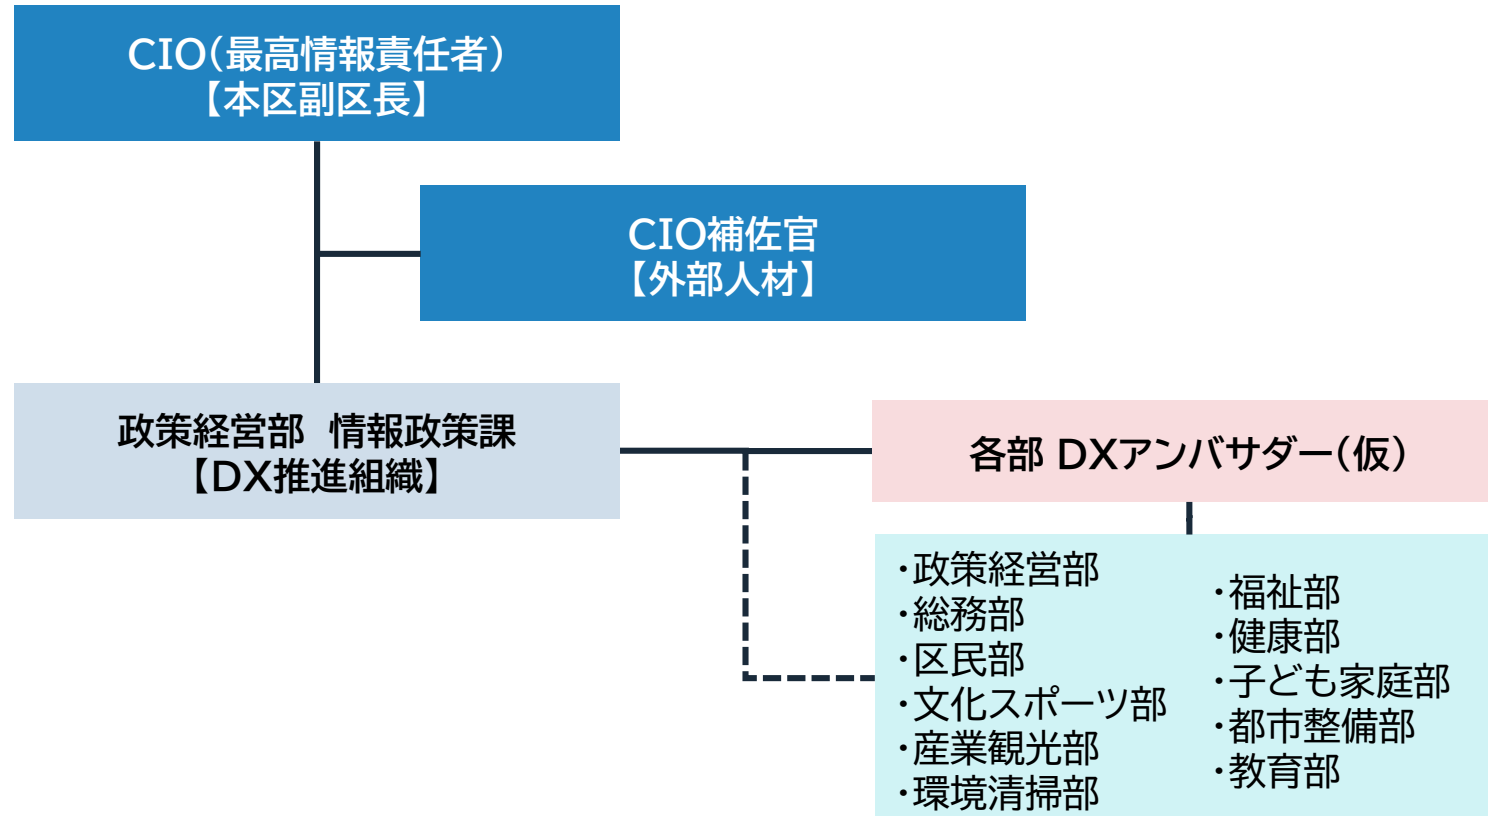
CIO（最高情報責任者）
【本区副区長】

CIO補佐官
【外部人材】

政策経営部　情報政策課
【DX推進組織】

各部 DXアンバサダー（仮）

・政策経営部
・総務部
・区民部
・文化スポーツ部
・産業観光部
・環境清掃部

・福祉部
・健康部
・子ども家庭部
・都市整備部
・教育部